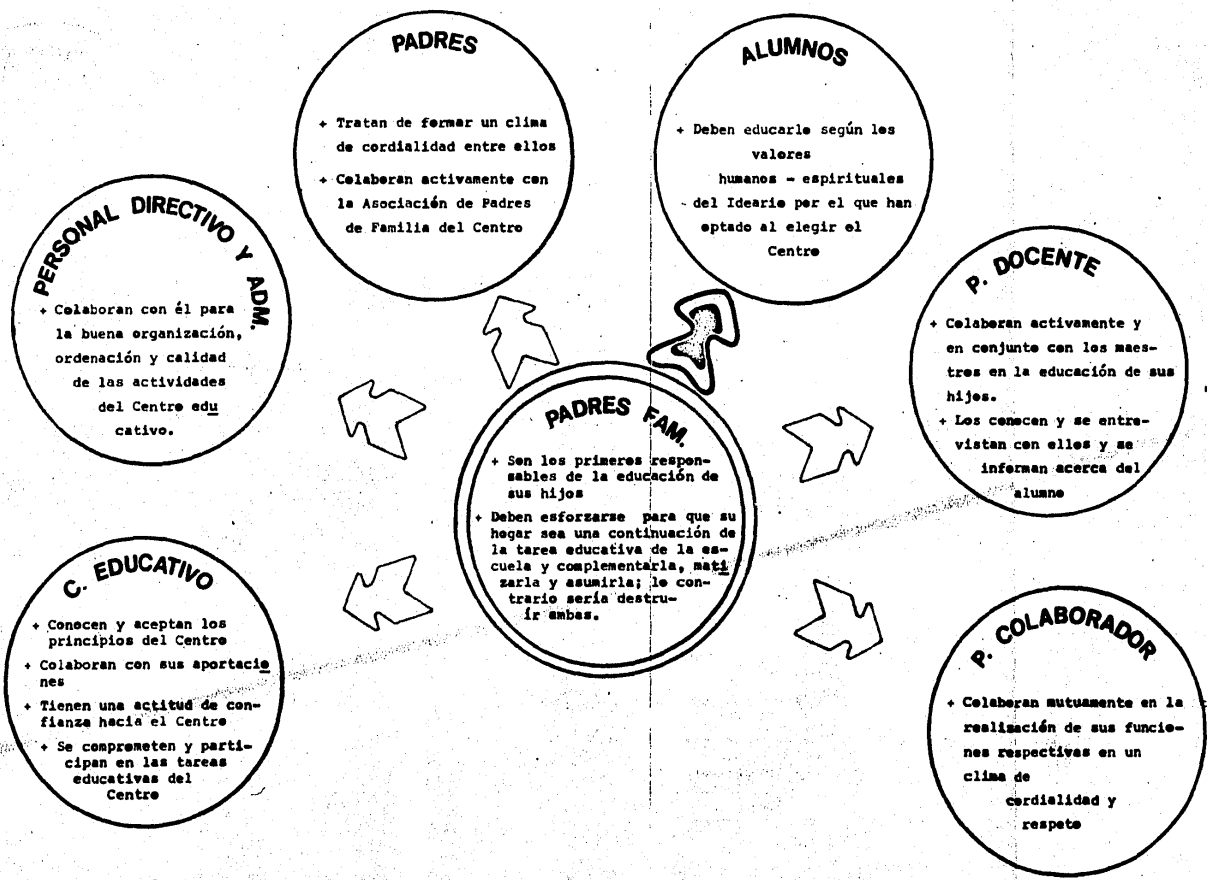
PADRES

+ Tratan de formar un clima de cordialidad entre ellos
+ Colaboran activamente con la Asociación de Padres de Familia del Centro

ALUMNOS

+ Deben educarlo según los valores humanos - espirituales del Ideario por el que han optado al elegir el Centro

PERSONAL DIRECTIVO Y ADM.

+ Colaboran con él para la buena organización, ordenación y calidad de las actividades del Centro educativo.

P. DOCENTE

+ Colaboran activamente y en conjunto con los maestros en la educación de sus hijos.
+ Los conocen y se entrevistan con ellos y se informan acerca del alumno

PADRES FAM.

+ Son los primeros responsables de la educación de sus hijos
+ Deben esforzarse para que su hogar sea una continuación de la tarea educativa de la escuela y complementarla, matizarla y asumirla; lo contrario sería destruir ambas.

C. EDUCATIVO

+ Conocen y aceptan los principios del Centro
+ Colaboran con sus aportaciones
+ Tienen una actitud de confianza hacia el Centro
+ Se comprometen y participan en las tareas educativas del Centro

P. COLABORADOR

+ Colaboran mutuamente en la realización de sus funciones respectivas en un clima de cordialidad y respeto